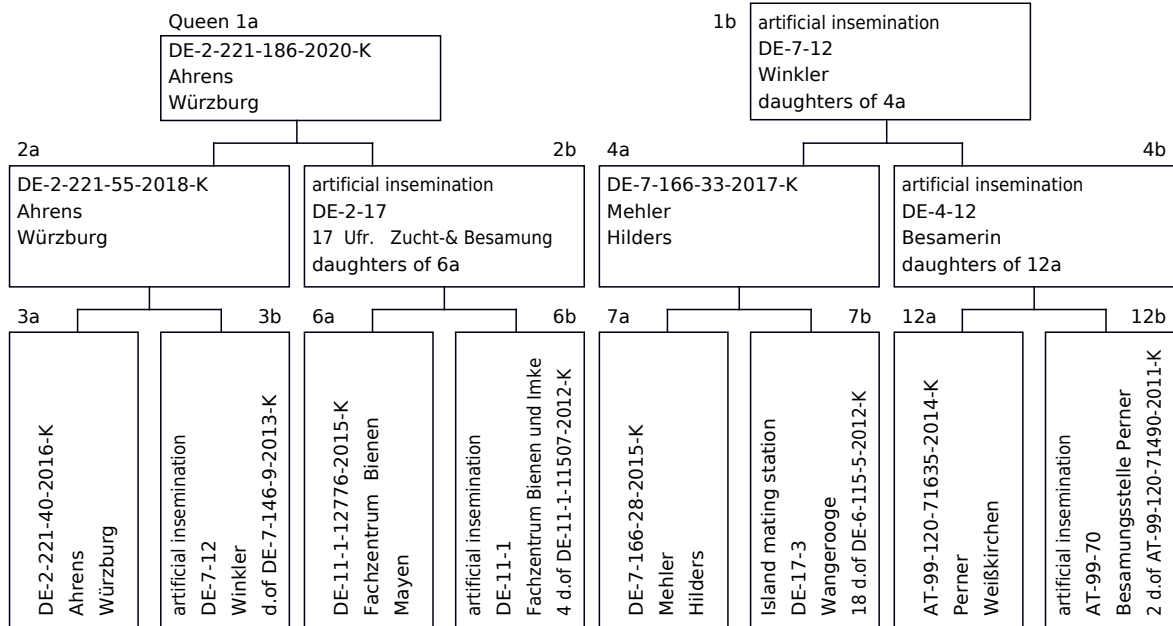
Queen 1a
DE-2-221-186-2020-K
Ahrens
Würzburg

1b
artificial insemination
DE-7-12
Winkler
daughters of 4a

2a
DE-2-221-55-2018-K
Ahrens
Würzburg

2b
artificial insemination
DE-2-17
17 Ufr. Zucht-& Besamung
daughters of 6a

4a
DE-7-166-33-2017-K
Mehler
Hilders

4b
artificial insemination
DE-4-12
Besamerin
daughters of 12a

3a
DE-2-221-40-2016-K
Ahrens
Würzburg

3b
artificial insemination
DE-7-12
Winkler
d.of DE-7-146-9-2013-K

6a
DE-11-1-12776-2015-K
Fachzentrum Bienen
Mayen

6b
artificial insemination
DE-11-1
Fachzentrum Bienen und Imke
4 d.of DE-11-1-11507-2012-K

7a
DE-7-166-28-2015-K
Mehler
Hilders

7b
Island mating station
DE-17-3
Wangerooge
18 d.of DE-6-115-5-2012-K

12a
AT-99-120-71635-2014-K
Perner
Weißkirchen

12b
artificial insemination
AT-99-70
Besamungsstelle Perner
2 d.of AT-99-120-71490-2011-K